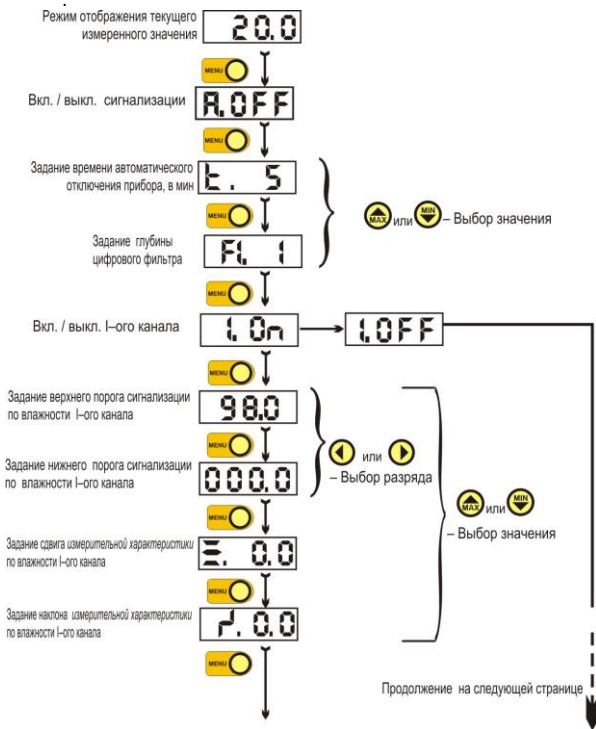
Режим отображения текущего измеренного значения

20.0

MENU

Вкл. / выкл. сигнализации

A.OFF

MENU

Задание времени автоматического отключения прибора, в мин

t. 5

MENU

Задание глубины цифрового фильтра

FL 1

MAX или MIN – Выбор значения

MENU

Вкл. / выкл. I–ого канала

1.On

1.OFF

MENU

Задание верхнего порога сигнализации по влажности I–ого канала

98.0

MENU

Задание нижнего порога сигнализации по влажности I–ого канала

000.0

или – Выбор разряда

MAX или MIN – Выбор значения

MENU

Задание сдвига измерительной характеристики по влажности I-ого канала

0.0

MENU

Задание наклона измерительной характеристики по влажности I-ого канала

0.0

MENU

Продолжение на следующей странице